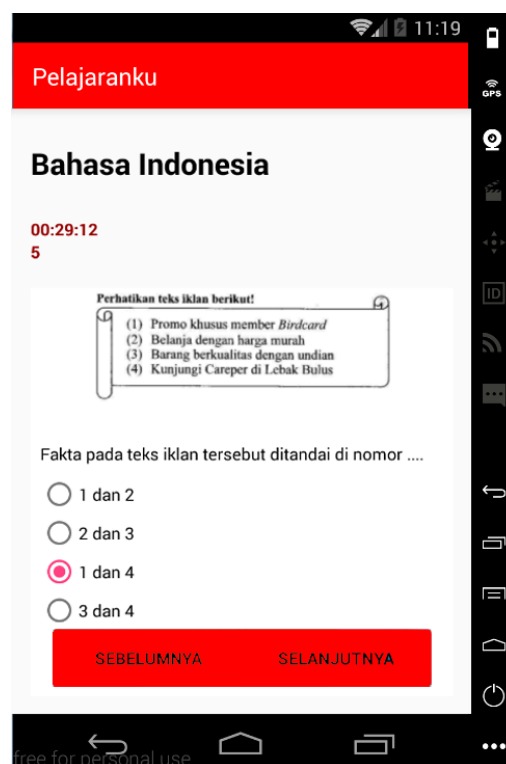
11:19

GPS

ID

Pelajaranku

Bahasa Indonesia

00:29:12
5

Perhatikan teks iklan berikut!

(1) Promo khusus member *Birdcard*
(2) Belanja dengan harga murah
(3) Barang berkualitas dengan undian
(4) Kunjungi Careper di Lebak Bulus

Fakta pada teks iklan tersebut ditandai di nomor ....

1 dan 2

2 dan 3

1 dan 4

3 dan 4

SEBELUMNYA

SELANJUTNYA

free for personal use